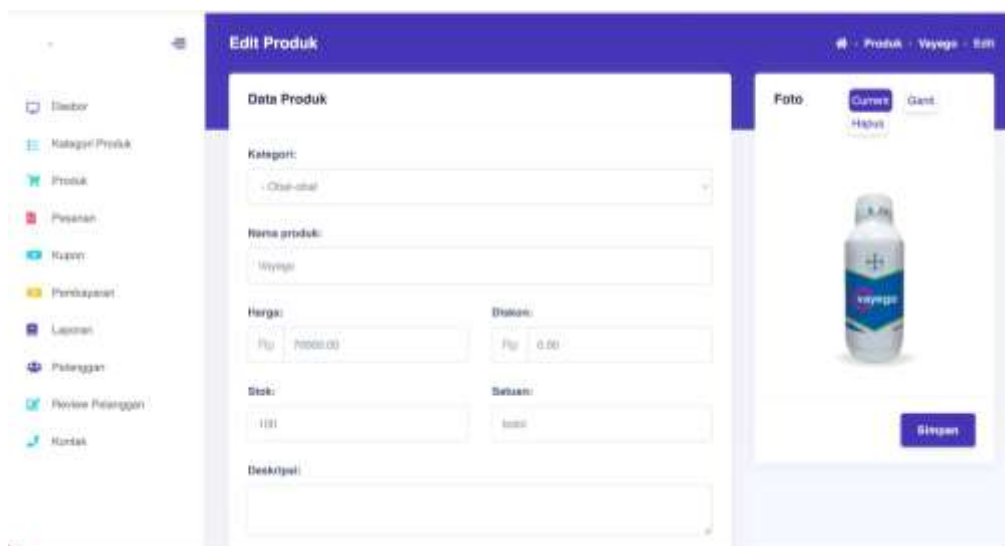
Edit Produk

Produk · Vayego · Edit

Dasbor
Kategori Produk
Produk
Pesanan
Kupon
Pembayaran
Laporan
Pelanggan
Review Pelanggan
Kontak

Data Produk

Kategori:
- Obat-obat

Nama produk:
Vayego

Harga:
Rp 70000.00

Diskon:
Rp 0.00

Stok:
100

Satuan:
botol

Deskripsi:

Foto
Current
Ganti
Hapus

Simpan